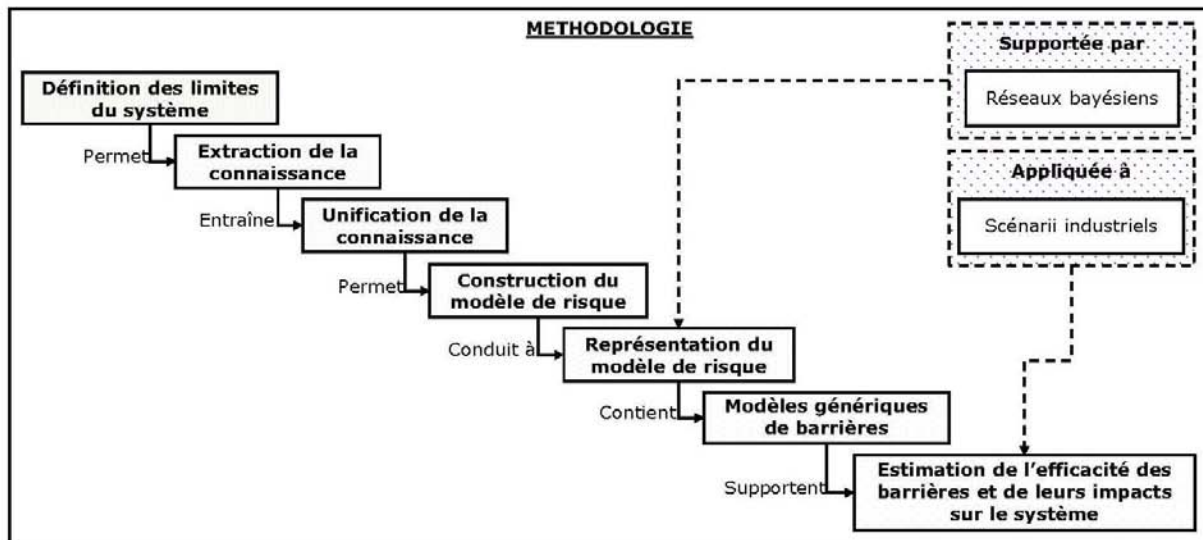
METHODOLOGIE

Définition des limites du système

Permet

Extraction de la connaissance

Entraîne

Unification de la connaissance

Permet

Construction du modèle de risque

Conduit à

Représentation du modèle de risque

Contient

Modèles génériques de barrières

Supportent

Estimation de l'efficacité des barrières et de leurs impacts sur le système

Supportée par

Réseaux bayésiens

Appliquée à

Scénarii industriels